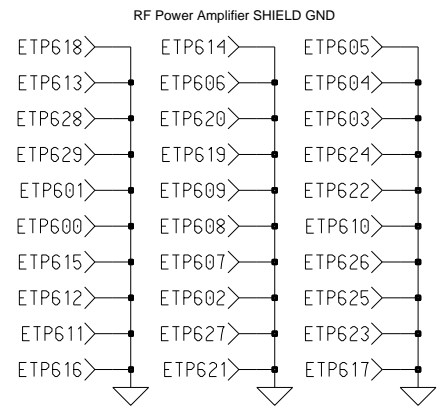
RF Power Amplifier SHIELD GND

ETP618
ETP613
ETP628
ETP629
ETP601
ETP600
ETP615
ETP612
ETP611
ETP616

ETP614
ETP606
ETP620
ETP619
ETP609
ETP608
ETP607
ETP602
ETP627
ETP621

ETP605
ETP604
ETP603
ETP624
ETP622
ETP610
ETP626
ETP625
ETP623
ETP617